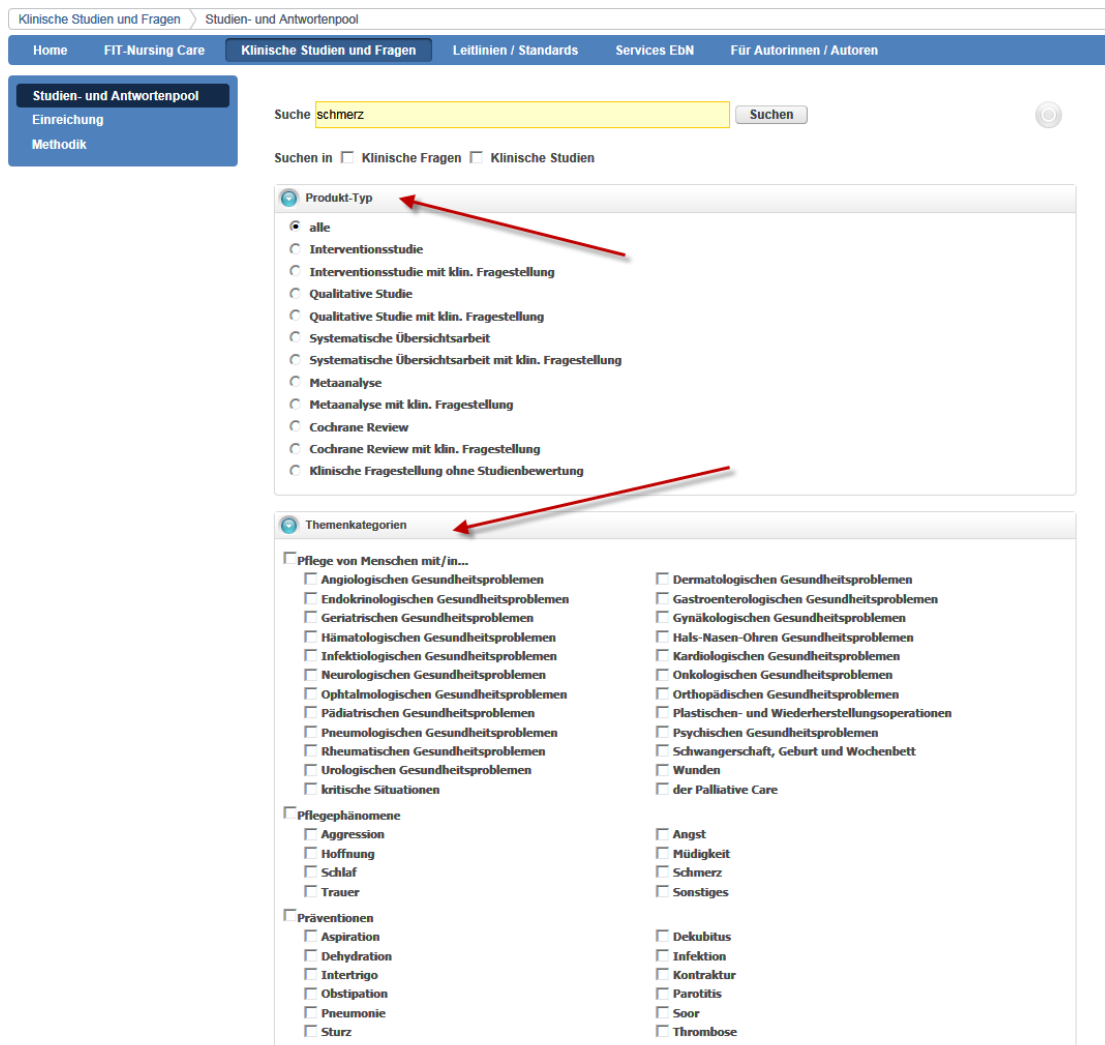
Klinische Studien und Fragen Studien- und Antwortenpool

Home FIT-Nursing Care Klinische Studien und Fragen Leitlinien / Standards Services EbN Für Autorinnen / Autoren

Studien- und Antwortenpool
Einreichung
Methodik

Suche schmerz Suchen

Suchen in Klinische Fragen Klinische Studien

Produkt-Typ

alle
Interventionsstudie
Interventionsstudie mit klin. Fragestellung
Qualitative Studie
Qualitative Studie mit klin. Fragestellung
Systematische Übersichtsarbeit
Systematische Übersichtsarbeit mit klin. Fragestellung
Metaanalyse
Metaanalyse mit klin. Fragestellung
Cochrane Review
Cochrane Review mit klin. Fragestellung
Klinische Fragestellung ohne Studienbewertung

Themenkategorien

Pflege von Menschen mit/in...
Angiologischen Gesundheitsproblemen
Endokrinologischen Gesundheitsproblemen
Geriatrischen Gesundheitsproblemen
Hämatologischen Gesundheitsproblemen
Infektiologischen Gesundheitsproblemen
Neurologischen Gesundheitsproblemen
Ophtalmologischen Gesundheitsproblemen
Pädiatrischen Gesundheitsproblemen
Pneumologischen Gesundheitsproblemen
Rheumatischen Gesundheitsproblemen
Urologischen Gesundheitsproblemen
kritische Situationen
Dermatologischen Gesundheitsproblemen
Gastroenterologischen Gesundheitsproblemen
Gynäkologischen Gesundheitsproblemen
Hals-Nasen-Ohren Gesundheitsproblemen
Kardiologischen Gesundheitsproblemen
Onkologischen Gesundheitsproblemen
Orthopädischen Gesundheitsproblemen
Plastischen- und Wiederherstellungsoperationen
Psychischen Gesundheitsproblemen
Schwangerschaft, Geburt und Wochenbett
Wunden
der Palliative Care

Pflegephänomene
Aggression
Hoffnung
Schlaf
Trauer
Angst
Müdigkeit
Schmerz
Sonstiges

Präventionen
Aspiration
Dehydration
Intertrigo
Obstipation
Pneumonie
Sturz
Dekubitus
Infektion
Kontraktur
Parotitis
Soor
Thrombose